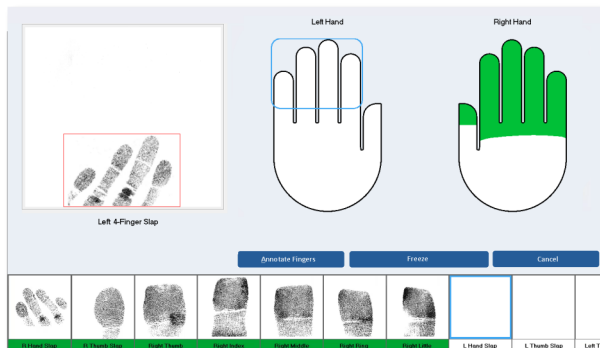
Left Hand

Right Hand

Left 4-Finger Slap

Annotate Fingers

Freeze

Cancel

R Hand Slap

R Thumb Slap

Right Thumb

Right Index

Right Middle

Right Ring

Right Little

L Hand Slap

L Thumb Slap

Left T